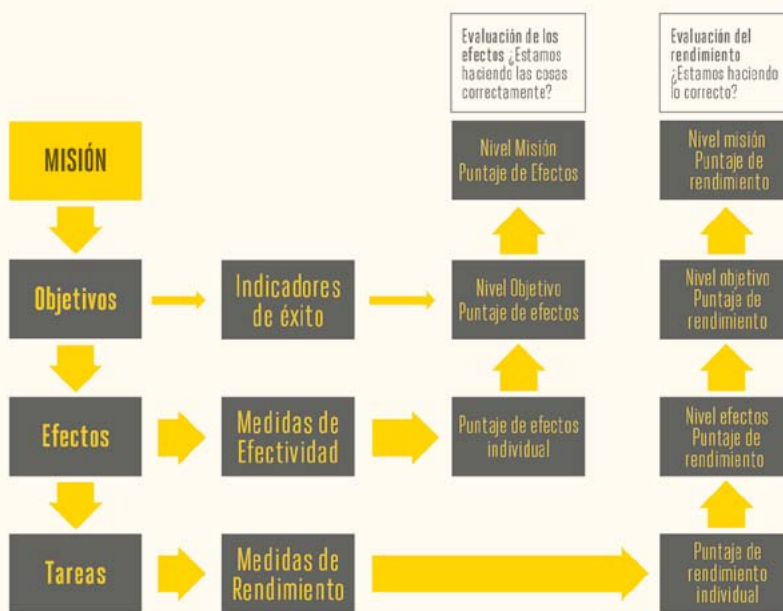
Evaluación de los efectos ¿Estamos haciendo las cosas correctamente?

Evaluación del rendimiento ¿Estamos haciendo lo correcto?

MISIÓN

Nivel Misión Puntaje de Efectos

Nivel misión Puntaje de rendimiento

Objetivos

Indicadores de éxito

Nivel Objetivo Puntaje de efectos

Nivel objetivo Puntaje de rendimiento

Efectos

Medidas de Efectividad

Puntaje de efectos individual

Nivel efectos Puntaje de rendimiento

Tareas

Medidas de Rendimiento

Puntaje de rendimiento individual